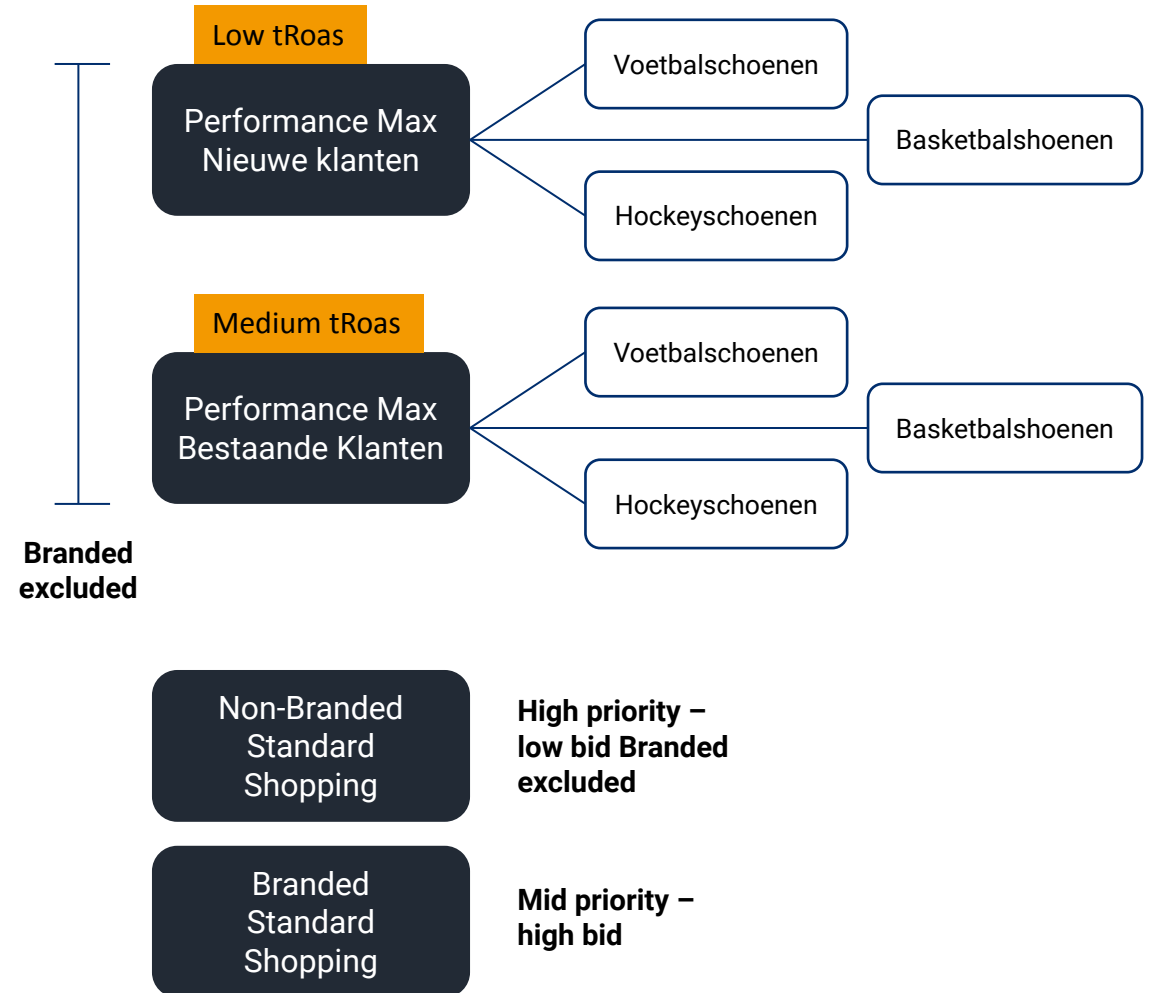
Low tRoas

Performance Max
Nieuwe klanten

Voetbalschoenen

Basketbalshoenen

Hockeyschoenen

Medium tRoas

Performance Max
Bestaande Klanten

Voetbalschoenen

Basketbalshoenen

Hockeyschoenen

Branded excluded

Non-Branded
Standard
Shopping

High priority – low bid Branded excluded

Branded
Standard
Shopping

Mid priority – high bid